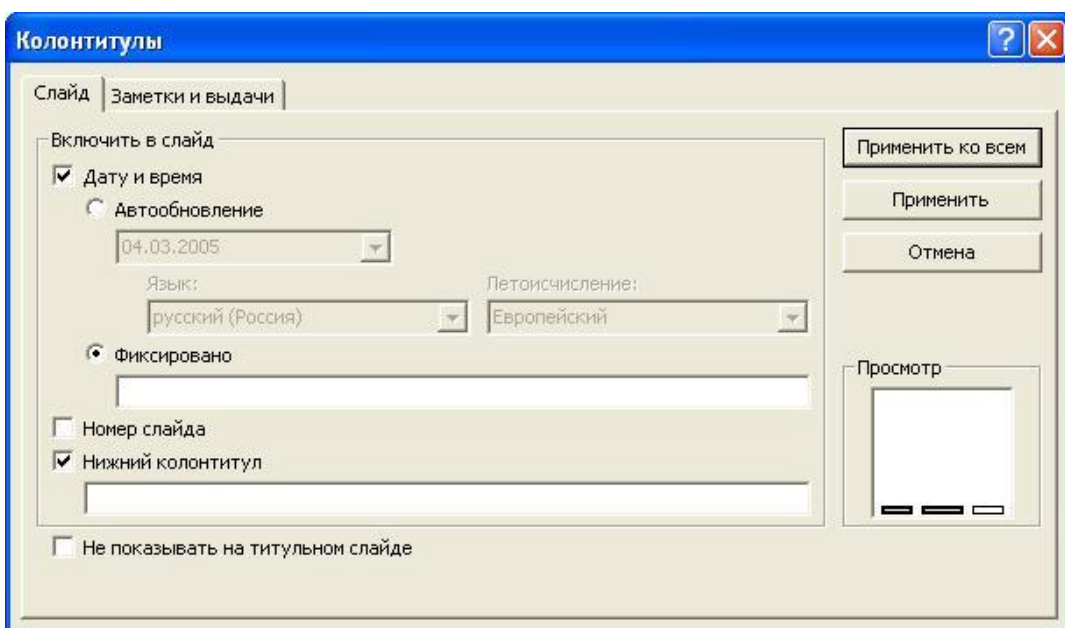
Колонтитулы

Слайд | Заметки и выдачи

Включить в слайд

Дату и время

Автообновление

04.03.2005

Язык:

русский (Россия)

Летоисчисление:

Европейский

Фиксировано

Номер слайда

Нижний колонтитул

Не показывать на титульном слайде

Применить ко всем

Применить

Отмена

Просмотр